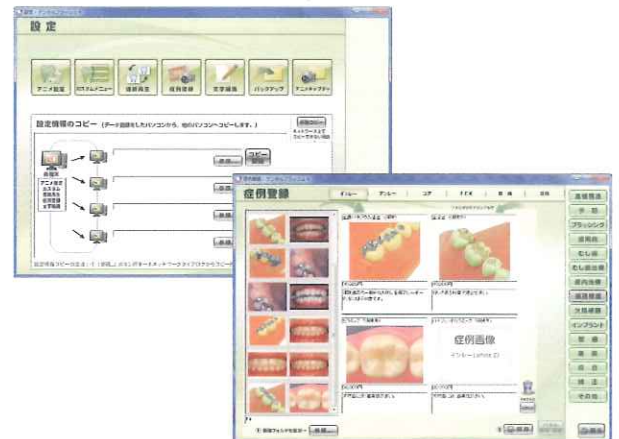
設定

アニメ設定

カスタムメニュー

症例登録

文字編集

バックアップ

設定情報のコピー（データ登録をしたパソコンから、他のパソコンへコピーします。）

コピー

参照

症例登録

インレー

アンレー

コア

F.C.K

症例画像

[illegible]

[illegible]

予防

ブラッシング

歯周病

むし歯

矯正

インプラント

義歯

その他

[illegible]